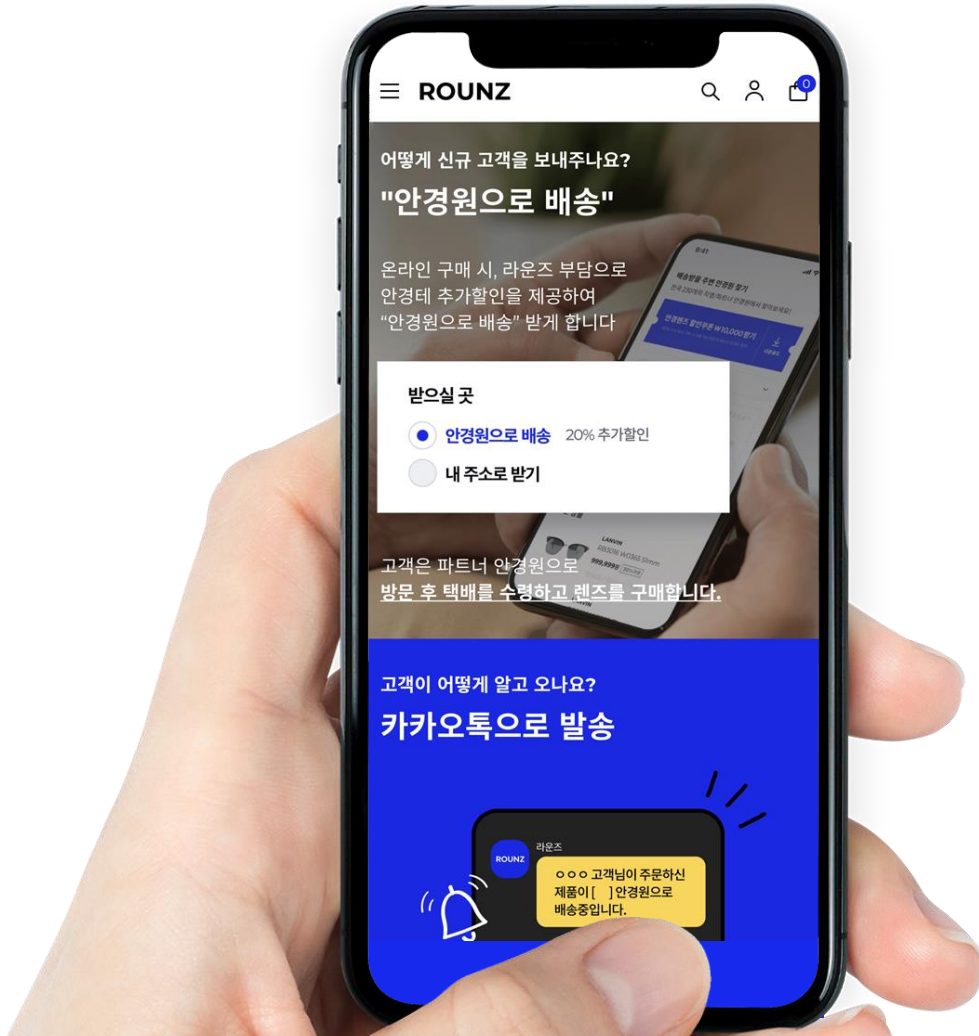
ROUNZ

0

어떻게 신규 고객을 보내주나요?

"안경원으로 배송"

온라인 구매 시, 라운즈 부담으로 안경테 추가할인을 제공하여 "안경원으로 배송" 받게 합니다

받으실 곳

안경원으로 배송 20% 추가할인

내 주소로 받기

고객은 파트너 안경원으로 방문 후 택배를 수령하고 렌즈를 구매합니다.

고객이 어떻게 알고 오나요?

카카오톡으로 발송

ROUNZ

라운즈

ㅇㅇㅇ 고객님이 주문하신 제품이 [ ] 안경원으로 배송중입니다.